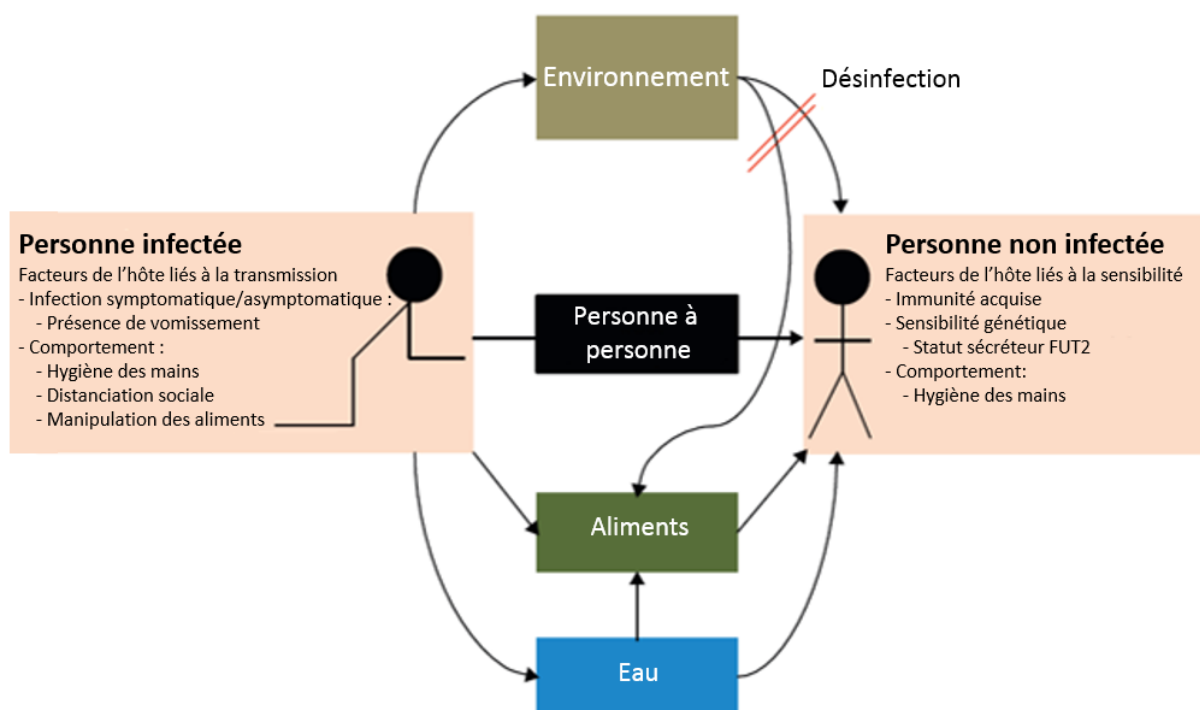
Environnement

Désinfection

Personne infectée
Facteurs de l’hôte liés à la transmission
- Infection symptomatique/asymptomatique :
 - Présence de vomissement
- Comportement :
 - Hygiène des mains
 - Distanciation sociale
 - Manipulation des aliments

Personne à personne

Personne non infectée
Facteurs de l’hôte liés à la sensibilité
- Immunité acquise
- Sensibilité génétique
 - Statut sécréteur FUT2
- Comportement:
 - Hygiène des mains

Aliments

Eau